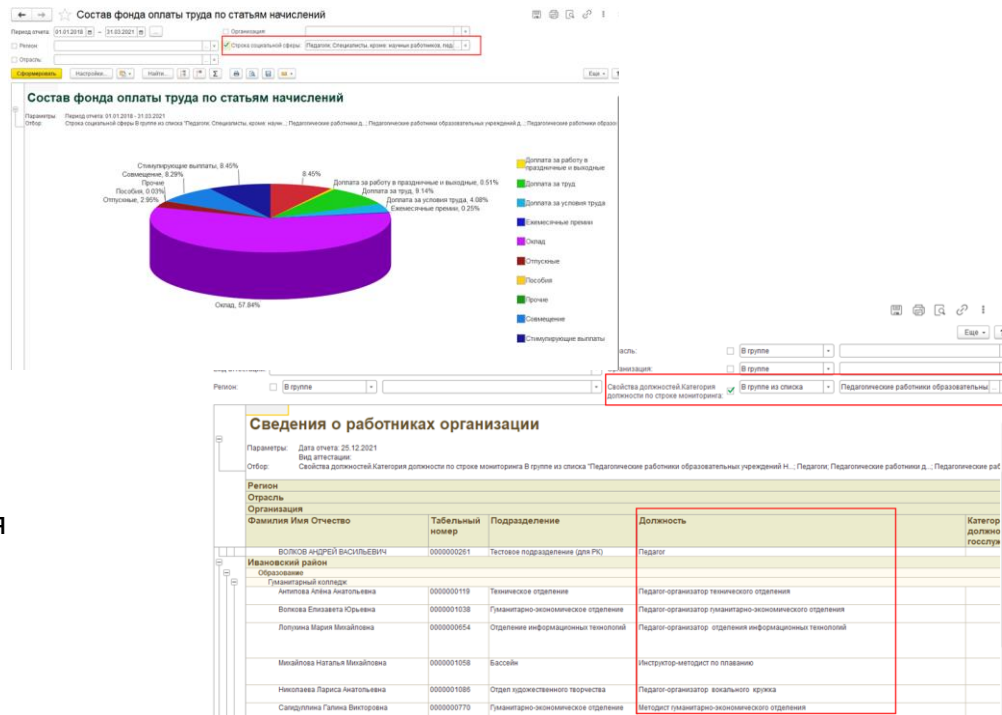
Состав фонда оплаты труда по статьям начислений

Период отчета: 01.01.2018 – 31.03.2021 ...

Организация:

Регион:

Строка социальной сферы: Педагоги; Специалисты, кроме; научных работников, пед

Отрасль:

Сформировать Настройки... Найти... Еще

Состав фонда оплаты труда по статьям начислений

Параметры: Период отчета: 01.01.2018 - 31.03.2021
Отбор: Строка социальной сферы В группе из списка "Педагоги; Специалисты, кроме; научн...; Педагогические работники д...; Педагогические работники образовательных учреждений д...; Педагогические работники образо

Стимулирующие выплаты, 8.45%
Совмещение, 6.29%
Прочие
Пособия, 0.03%
Отпускные, 2.95%
8.45%
Доплата за работу в праздничные и выходные, 0.51%
Доплата за труд, 9.14%
Доплата за условия труда, 4.08%
Ежемесячные премии, 0.25%
Оклад, 57.84%

Доплата за работу в праздничные и выходные
Доплата за труд
Доплата за условия труда
Ежемесячные премии
Оклад
Отпускные
Пособия
Прочие
Совмещение
Стимулирующие выплаты

Еще

Отрасль: В группе
Организация: В группе
Регион: В группе
Свойства должностей.Категория должности по строке мониторинга: В группе из списка Педагогические работники образовательны

Сведения о работниках организации

Параметры: Дата отчета: 25.12.2021
Вид аттестации:
Отбор: Свойства должностей.Категория должности по строке мониторинга В группе из списка "Педагогические работники образовательных учреждений Н...; Педагоги; Педагогические работники д...; Педагогические раб

Регион
Отрасль
Организация

| Фамилия Имя Отчество | Табельный номер | Подразделение | Должность | Категор должно госслу |
|---|---|---|---|---|
| ВОЛКОВ АНДРЕЙ ВАСИЛЬЕВИЧ | 0000000261 | Тестовое подразделение (для РК) | Педагог | |
| Ивановский район | | | | |
| Образование | | | | |
| Гуманитарный колледж | | | | |
| Антипова Алёна Анатольевна | 0000000119 | Техническое отделение | Педагог-организатор технического отделения | |
| Волкова Елизавета Юрьевна | 0000001038 | Гуманитарно-экономическое отделение | Педагог-организатор гуманитарно-экономического отделения | |
| Лопухина Мария Михайловна | 0000000654 | Отделение информационных технологий | Педагог-организатор отделения информационных технологий | |
| Михайлова Наталья Михайловна | 0000001058 | Бассейн | Инструктор-методист по плаванию | |
| Николаева Лариса Анатольевна | 0000001086 | Отдел художественного творчества | Педагог-организатор вокального кружка | |
| Сагидуллина Галина Викторовна | 0000000770 | Гуманитарно-экономическое отделение | Методист гуманитарно-экономического отделения | |